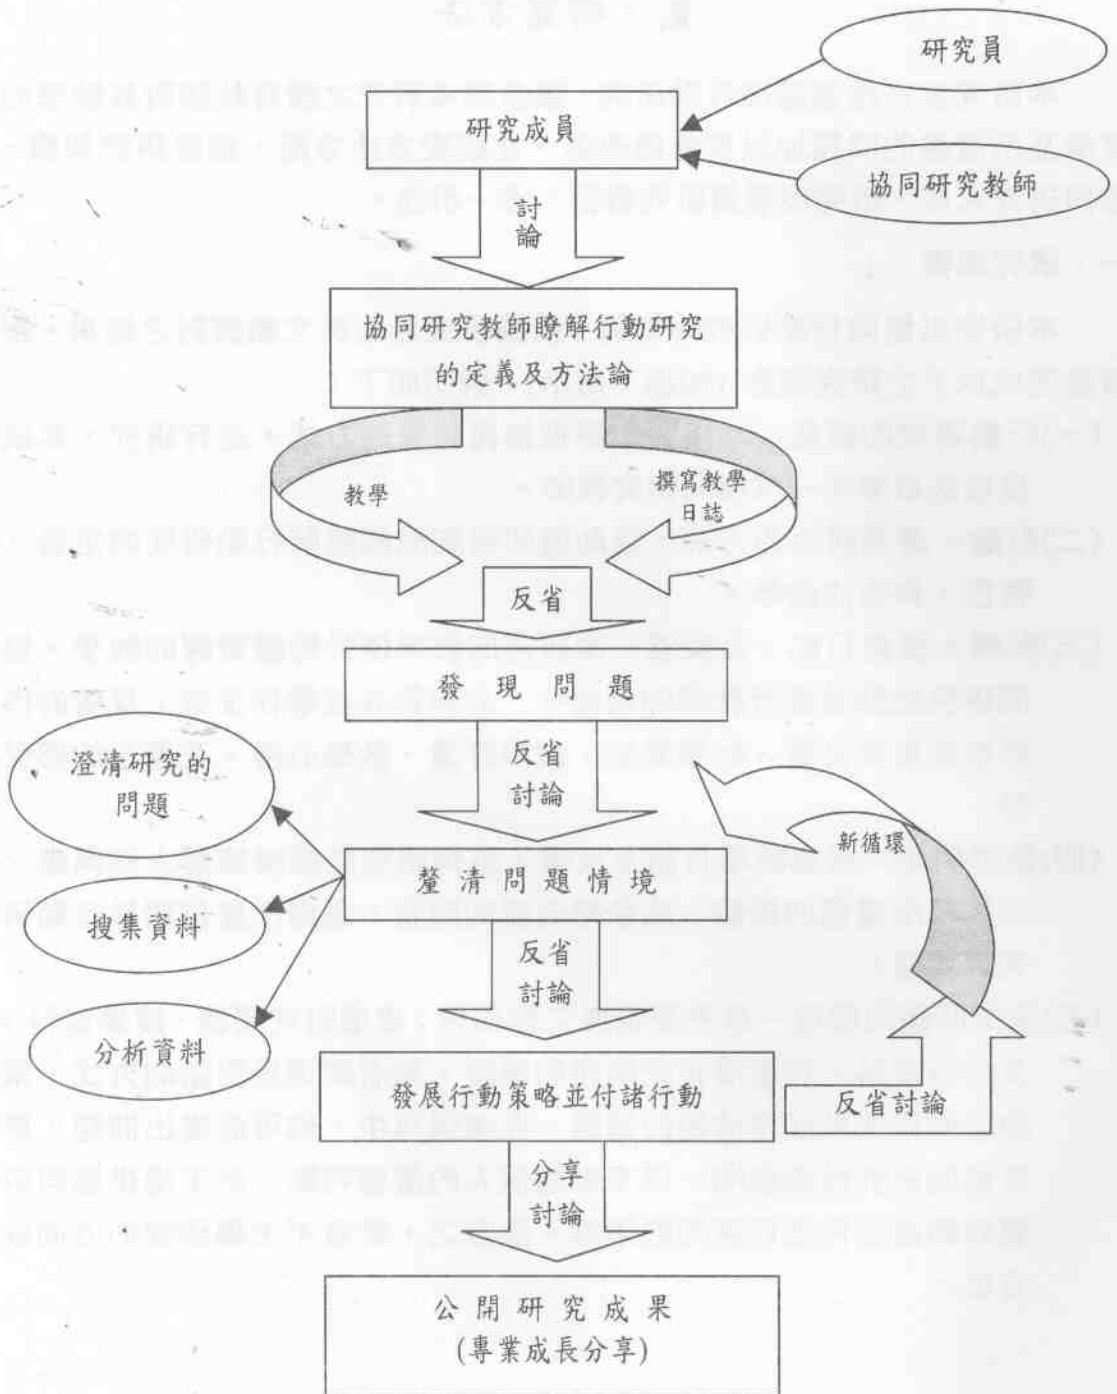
研究員

研究成員

協同研究教師

討論

協同研究教師瞭解行動研究的定義及方法論

教學

撰寫教學日誌

反省

發現問題

反省討論

澄清研究的問題

新循環

釐清問題情境

搜集資料

反省討論

分析資料

發展行動策略並付諸行動

反省討論

分享討論

公開研究成果
(專業成長分享)